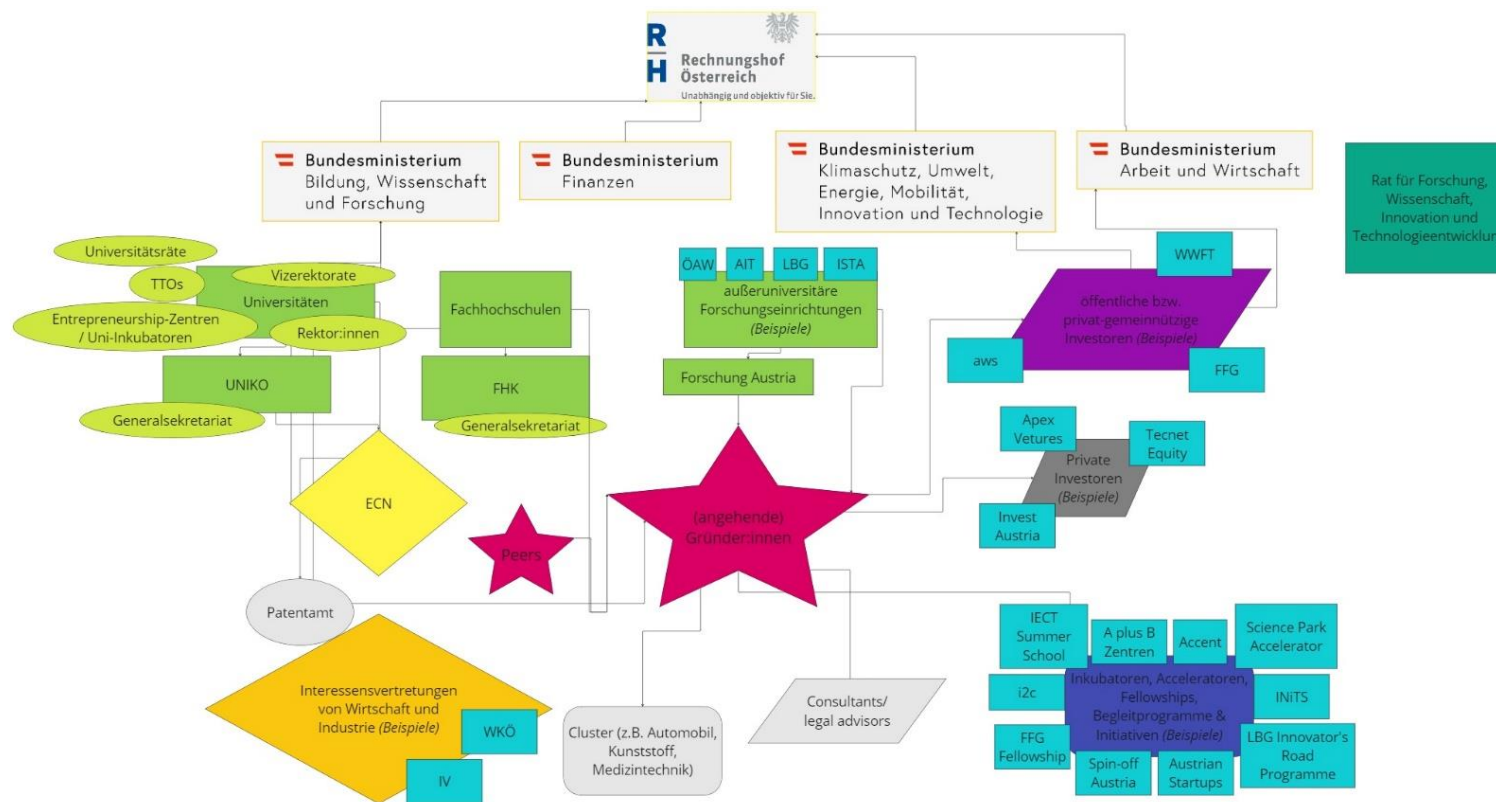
R
H
Rechnungshof
Österreich
Unabhängig und objektiv für Sie.

Bundesministerium
Bildung, Wissenschaft und Forschung

Bundesministerium
Finanzen

Bundesministerium
Klimaschutz, Umwelt, Energie, Mobilität, Innovation und Technologie

Bundesministerium
Arbeit und Wirtschaft

Rat für Forschung, Wissenschaft, Innovation und Technologieentwicklung

Universitätsräte
TTOs
Vizerektorate
Universitäten
Entrepreneurship-Zentren / Uni-Inkubatoren
Rektor:innen
UNIKO
Generalsekretariat

Fachhochschulen
FHK
Generalsekretariat

ÖAW
AIT
LBG
ISTA
außeruniversitäre Forschungseinrichtungen (Beispiele)
Forschung Austria

WWFT
öffentliche bzw. privat-gemeinnützige Investoren (Beispiele)
aws
FFG

Apex Vetures
Tecnet Equity
Private Investoren (Beispiele)
Invest Austria

ECN
Peers
(angehende) Gründer:innen
Patentamt

Interessensvertretungen von Wirtschaft und Industrie (Beispiele)
WKÖ
IV

Cluster (z.B. Automobil, Kunststoff, Medizintechnik)

Consultants/ legal advisors

IECT Summer School
A plus B Zentren
Accent
Science Park Accelerator
i2c
Inkubatoren, Acceleratoren, Fellowships, Begleitprogramme & Initiativen (Beispiele)
INiTS
FFG Fellowship
Spin-off Austria
Austrian Startups
LBG Innovator's Road Programme